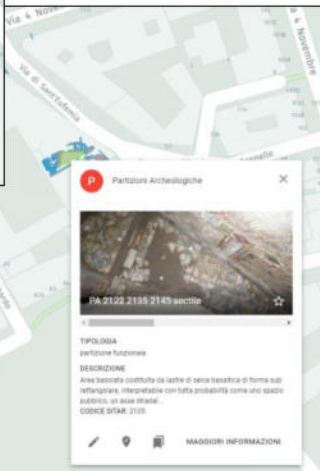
Via 4 Nove

4 Novembre

Via di Sant'Eufemia

P Partizioni Archeologiche

×

PA 2122 2135 2145 sectile

☆

TIPOLOGIA
partizione funzionale

DESCRIZIONE
Area basolata costituita da lastre di selce basaltica di forma sub rettangolare, interpretabile con tutta probabilità come uno spazio pubblico, un asse stradal...

CODICE SITAR: 2105

MAGGIORI INFORMAZIONI